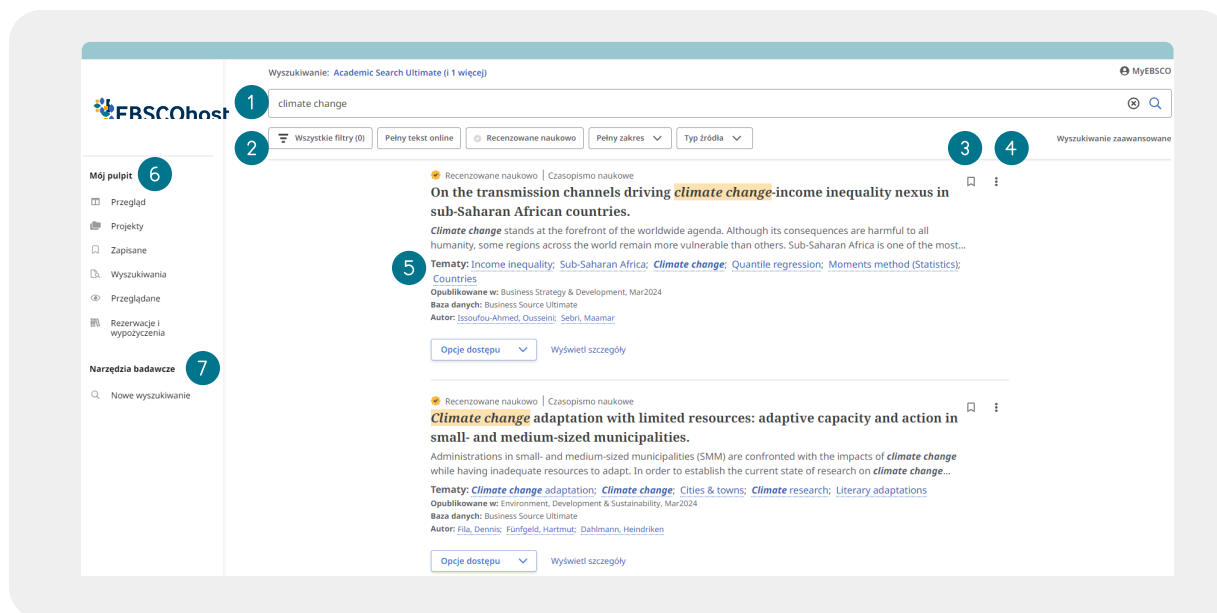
Wyszukiwanie: Academic Search Ultimate (i 1 więcej)

MyEBSCO

EBSCOhost

1

climate change

2

Wszystkie filtry (0)

Pełny tekst online

Recenzowane naukowo

Pełny zakres

Typ źródła

3

4

Wyszukiwanie zaawansowane

Mój pulpit

6

Przegląd

Projekty

Zapisane

Wyszukiwania

Przeglądane

Rezerwacje i wypożyczenia

Narzędzia badawcze

7

Nowe wyszukiwanie

Recenzowane naukowo | Czasopismo naukowe

On the transmission channels driving climate change-income inequality nexus in sub-Saharan African countries.

Climate change stands at the forefront of the worldwide agenda. Although its consequences are harmful to all humanity, some regions across the world remain more vulnerable than others. Sub-Saharan Africa is one of the most...

5

Tematy: Income inequality; Sub-Saharan Africa; Climate change; Quantile regression; Moments method (Statistics); Countries

Opublikowane w: Business Strategy & Development, Mar2024

Baza danych: Business Source Ultimate

Autor: Issoufou-Ahmed, Ousseini; Sebri, Maamar

Opcje dostępu

Wyświetl szczegóły

Recenzowane naukowo | Czasopismo naukowe

Climate change adaptation with limited resources: adaptive capacity and action in small- and medium-sized municipalities.

Administrations in small- and medium-sized municipalities (SMM) are confronted with the impacts of climate change while having inadequate resources to adapt. In order to establish the current state of research on climate change...

Tematy: Climate change adaptation; Climate change; Cities & towns; Climate research; Literary adaptations

Opublikowane w: Environment, Development & Sustainability, Mar2024

Baza danych: Business Source Ultimate

Autor: Fila, Dennis; Fünfgeld, Hartmut; Dahlmann, Heindriken

Opcje dostępu

Wyświetl szczegóły